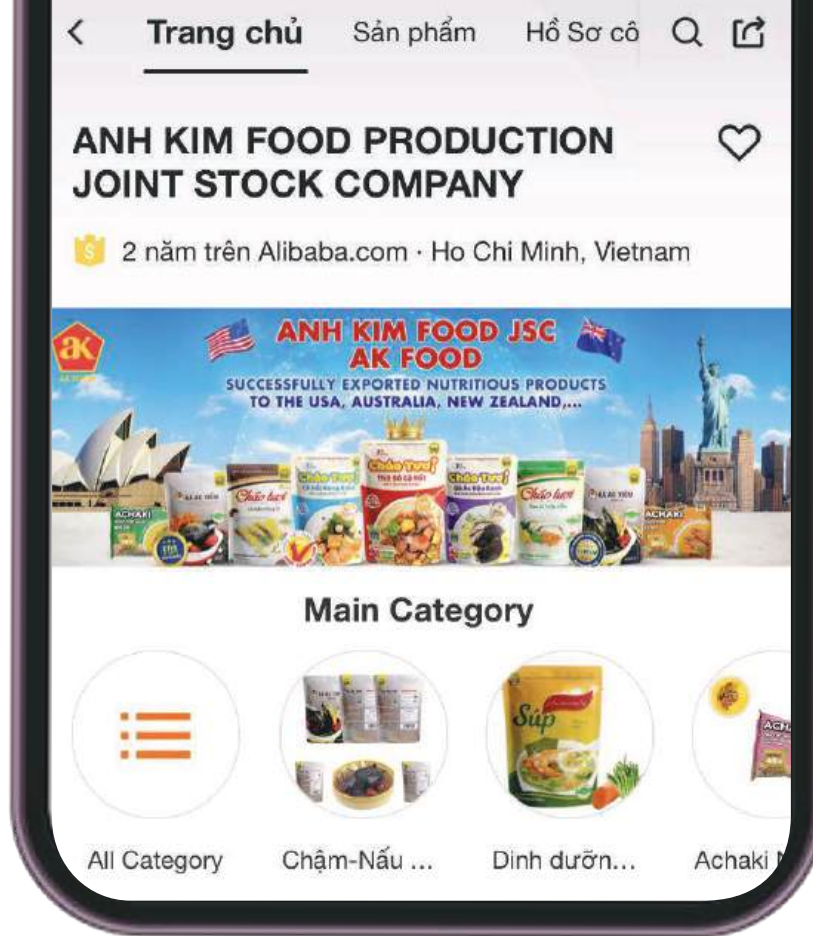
Trang chủ Sản phẩm Hồ Sơ cô

ANH KIM FOOD PRODUCTION JOINT STOCK COMPANY

2 năm trên Alibaba.com · Ho Chi Minh, Vietnam

ANH KIM FOOD JSC
AK FOOD
SUCCESSFULLY EXPORTED NUTRITIOUS PRODUCTS TO THE USA, AUSTRALIA, NEW ZEALAND,...

ak

ACHAKI

Cháo tươi

Cháo tươi

Cháo tươi

Cháo tươi

Cháo tươi

ACHAKI

Main Category

Súp

All Category

Chậm-Nấu ...

Dinh dướn...

Achaki